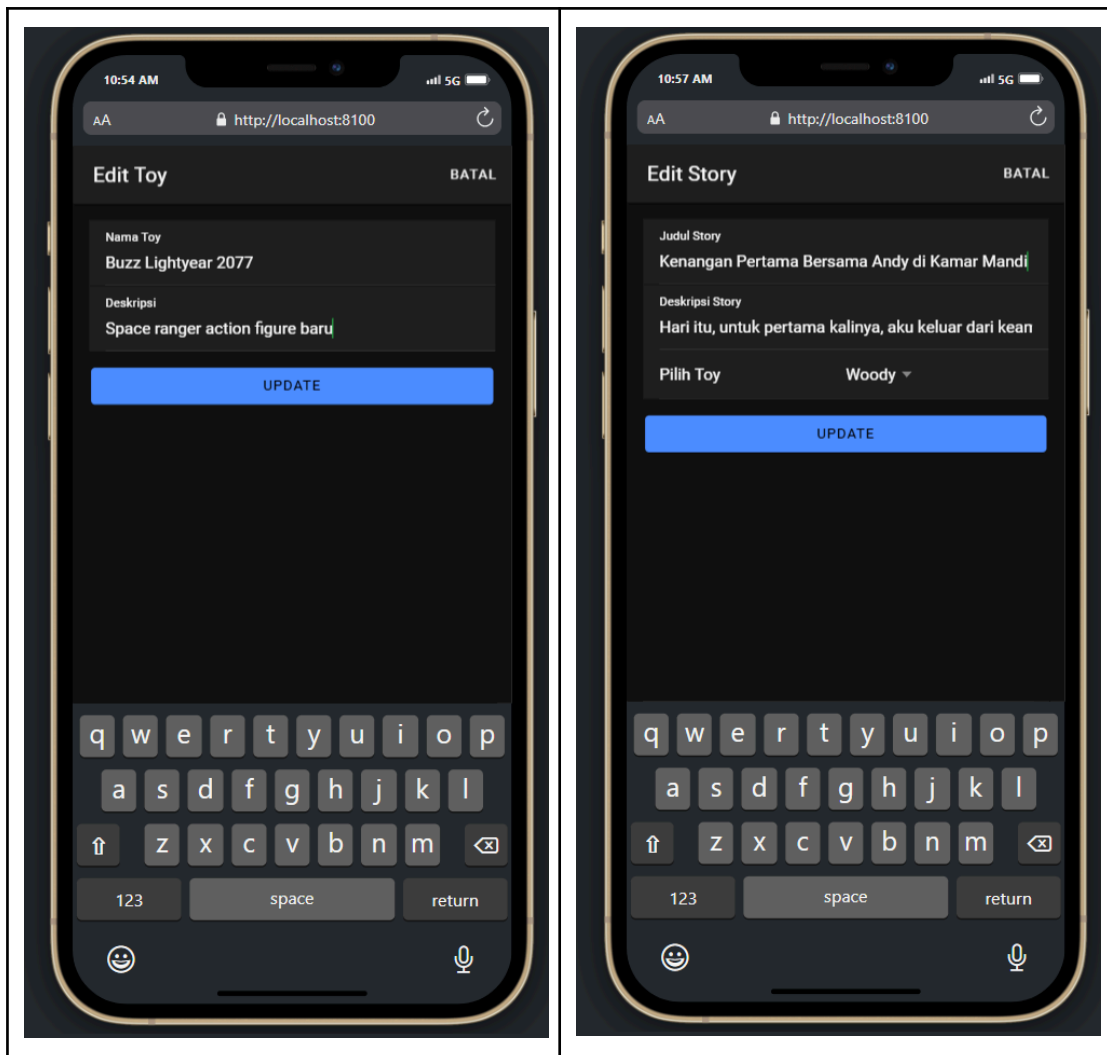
10:54 AM
5G
AA http://localhost:8100

Edit Toy
BATAL

Nama Toy
Buzz Lightyear 2077

Deskripsi
Space ranger action figure baru

UPDATE

q w e r t y u i o p
a s d f g h j k l
z x c v b n m
123 space return

10:57 AM
5G
AA http://localhost:8100

Edit Story
BATAL

Judul Story
Kenangan Pertama Bersama Andy di Kamar Mandi

Deskripsi Story
Hari itu, untuk pertama kalinya, aku keluar dari kean

Pilih Toy
Woody

UPDATE

q w e r t y u i o p
a s d f g h j k l
z x c v b n m
123 space return